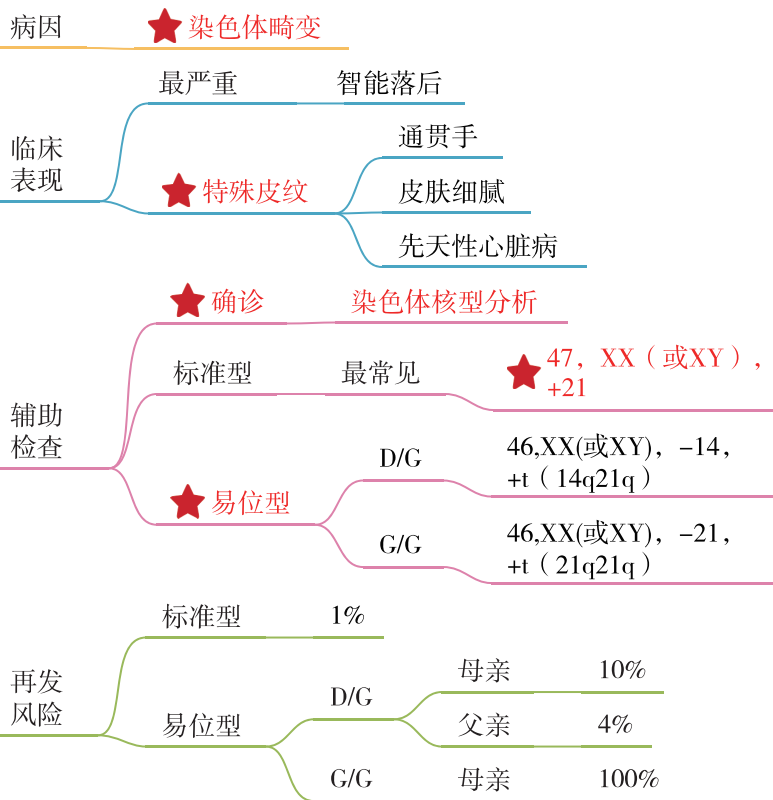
病因

染色体畸变

临床表现

最严重

智能落后

特殊皮纹

通贯手

皮肤细腻

先天性心脏病

辅助检查

确诊

染色体核型分析

标准型

最常见

47，XX（或XY），+21

易位型

D/G

46,XX(或XY)，−14，+t（14q21q）

G/G

46,XX(或XY)，−21，+t（21q21q）

再发风险

标准型

1%

易位型

D/G

母亲

10%

父亲

4%

G/G

母亲

100%